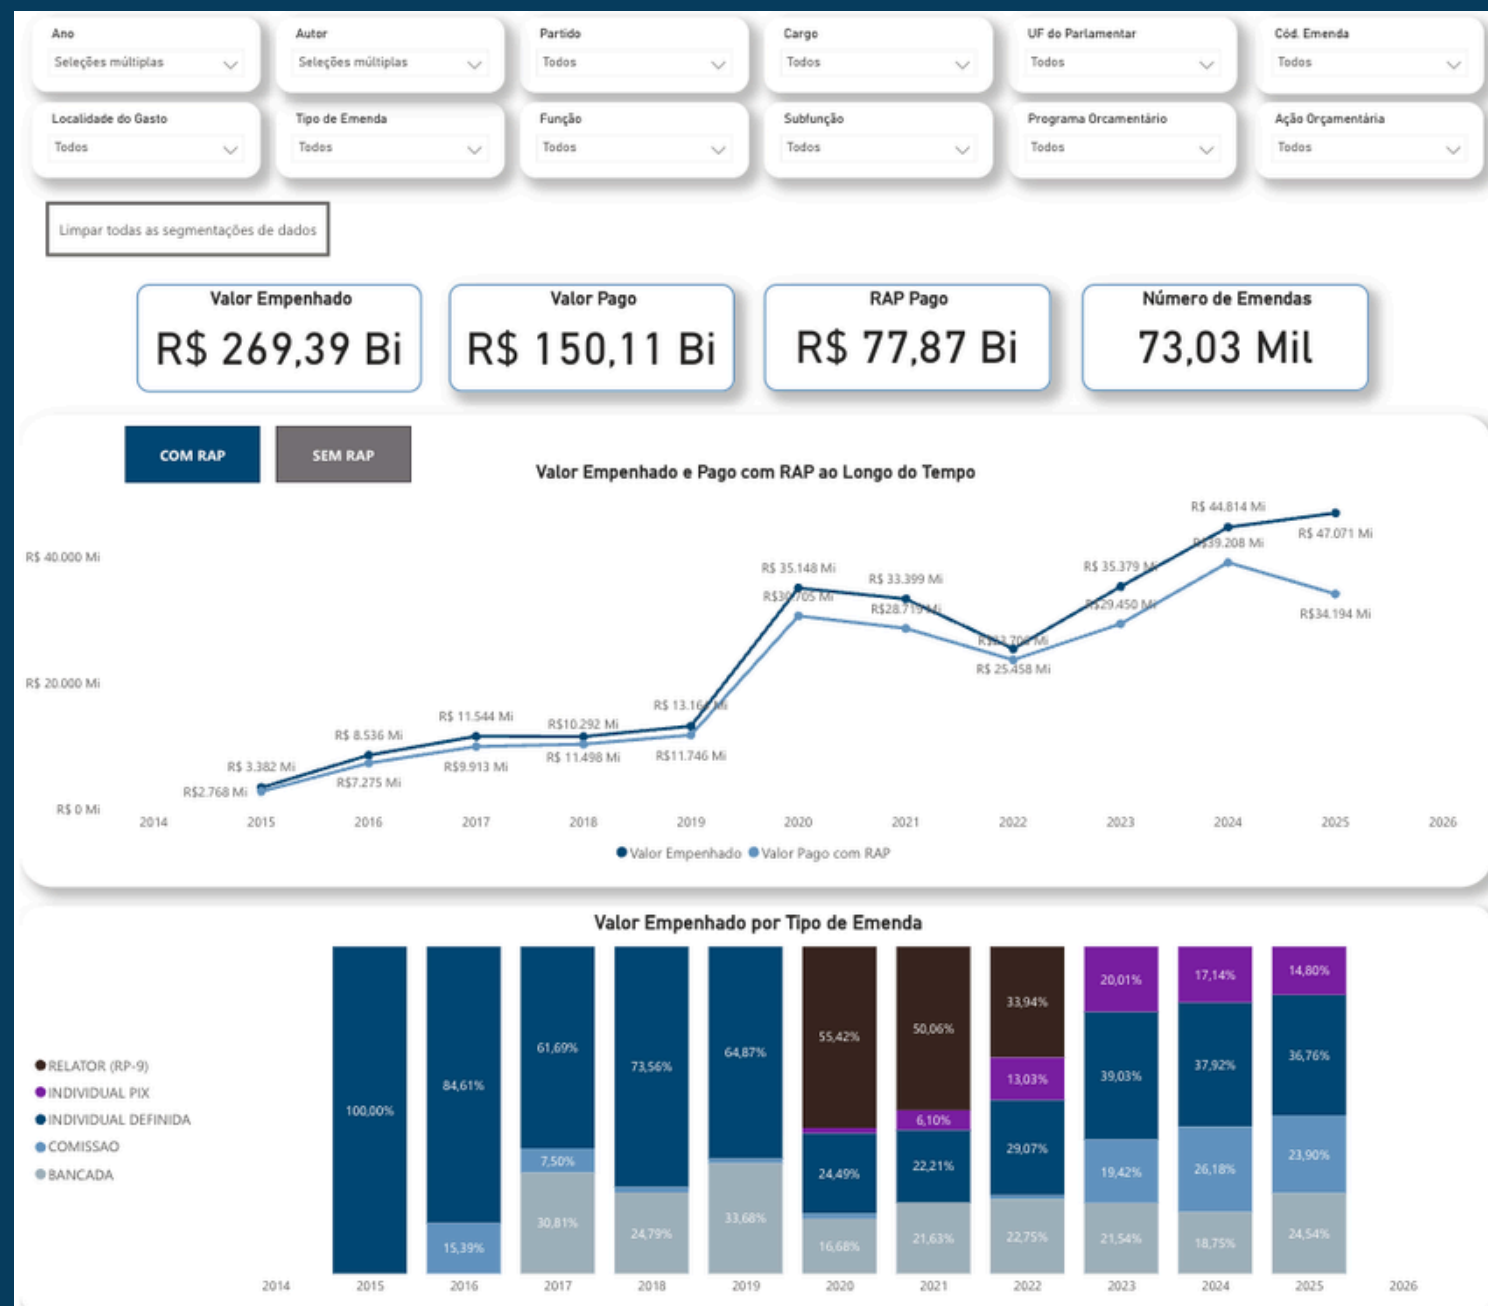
Ano
Seleções múltiplas

Autor
Seleções múltiplas

Partido
Todos

Cargo
Todos

UF do Parlamentar
Todos

Cód. Emenda
Todos

Localidade do Gasto
Todos

Tipo de Emenda
Todos

Função
Todos

Subfunção
Todos

Programa Orçamentário
Todos

Ação Orçamentária
Todos

Limpar todas as segmentações de dados

Valor Empenhado
R$ 269,39 Bi

Valor Pago
R$ 150,11 Bi

RAP Pago
R$ 77,87 Bi

Número de Emendas
73,03 Mil

COM RAP
SEM RAP

Valor Empenhado e Pago com RAP ao Longo do Tempo

R$ 40.000 Mi
R$ 20.000 Mi
R$ 0 Mi

R$ 3.382 Mi
R$2.768 Mi
R$ 8.536 Mi
R$7.275 Mi
R$ 11.544 Mi
R$9.913 Mi
R$10.292 Mi
R$ 11.498 Mi
R$ 13.16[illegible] Mi
R$11.746 Mi
R$ 35.148 Mi
R$30.705 Mi
R$ 33.399 Mi
R$28.719 Mi
R$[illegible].706 Mi
R$ 25.458 Mi
R$ 35.379 Mi
R$29.450 Mi
R$ 44.814 Mi
R$39.208 Mi
R$ 47.071 Mi
R$34.194 Mi

2014 2015 2016 2017 2018 2019 2020 2021 2022 2023 2024 2025 2026

Valor Empenhado Valor Pago com RAP

Valor Empenhado por Tipo de Emenda

RELATOR (RP-9)
INDIVIDUAL PIX
INDIVIDUAL DEFINIDA
COMISSAO
BANCADA

100,00%
84,61%
15,39%
61,69%
7,50%
30,81%
73,56%
24,79%
64,87%
33,68%
55,42%
24,49%
16,68%
50,06%
6,10%
22,21%
21,63%
33,94%
13,03%
29,07%
22,75%
20,01%
39,03%
19,42%
21,54%
17,14%
37,92%
26,18%
18,75%
14,80%
36,76%
23,90%
24,54%

2014 2015 2016 2017 2018 2019 2020 2021 2022 2023 2024 2025 2026